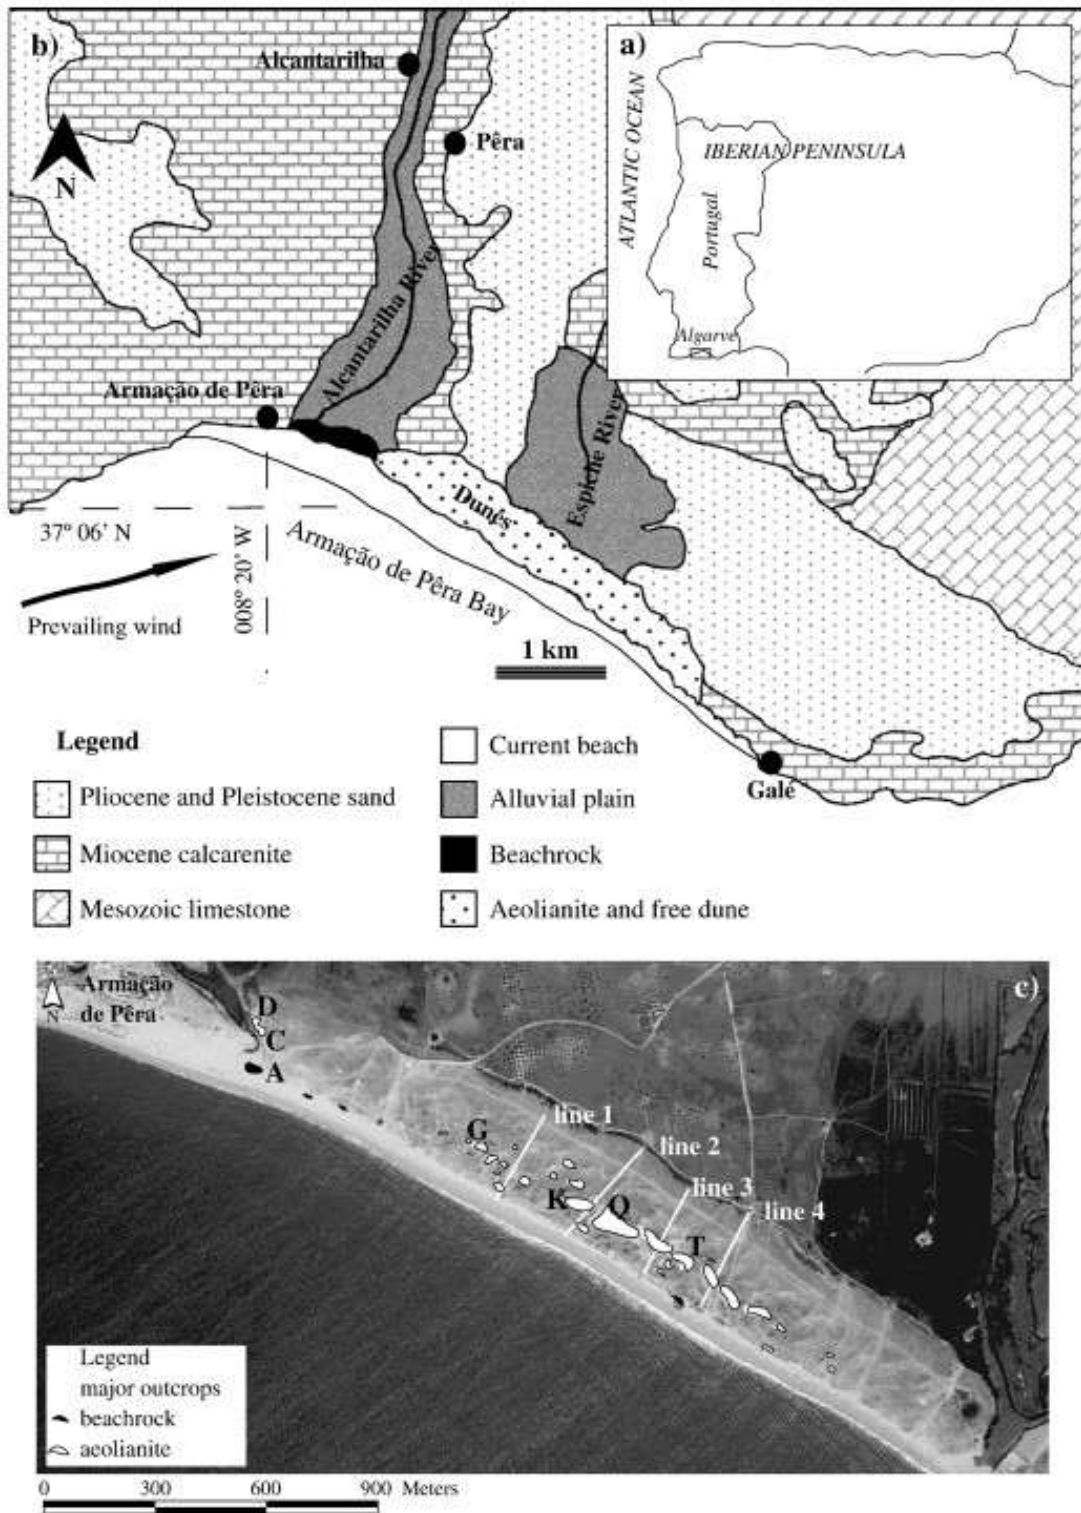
b)

Alcantarilha

Pêra

N

a)

ATLANTIC OCEAN

IBERIAN PENINSULA

Portugal

Algarve

Alcantarilha River

Armação de Pêra

Espiche River

Dunes

37° 06' N

008° 20' W

Armação de Pêra Bay

Prevailing wind

1 km

Galé

Legend

Pliocene and Pleistocene sand

Miocene calcarenite

Mesozoic limestone

Current beach

Alluvial plain

Beachrock

Aeolianite and free dune

Armação de Pêra

N

c)

D

C

A

G

line 1

line 2

line 3

line 4

K

Q

T

Legend
major outcrops
beachrock
aeolianite

0 300 600 900 Meters